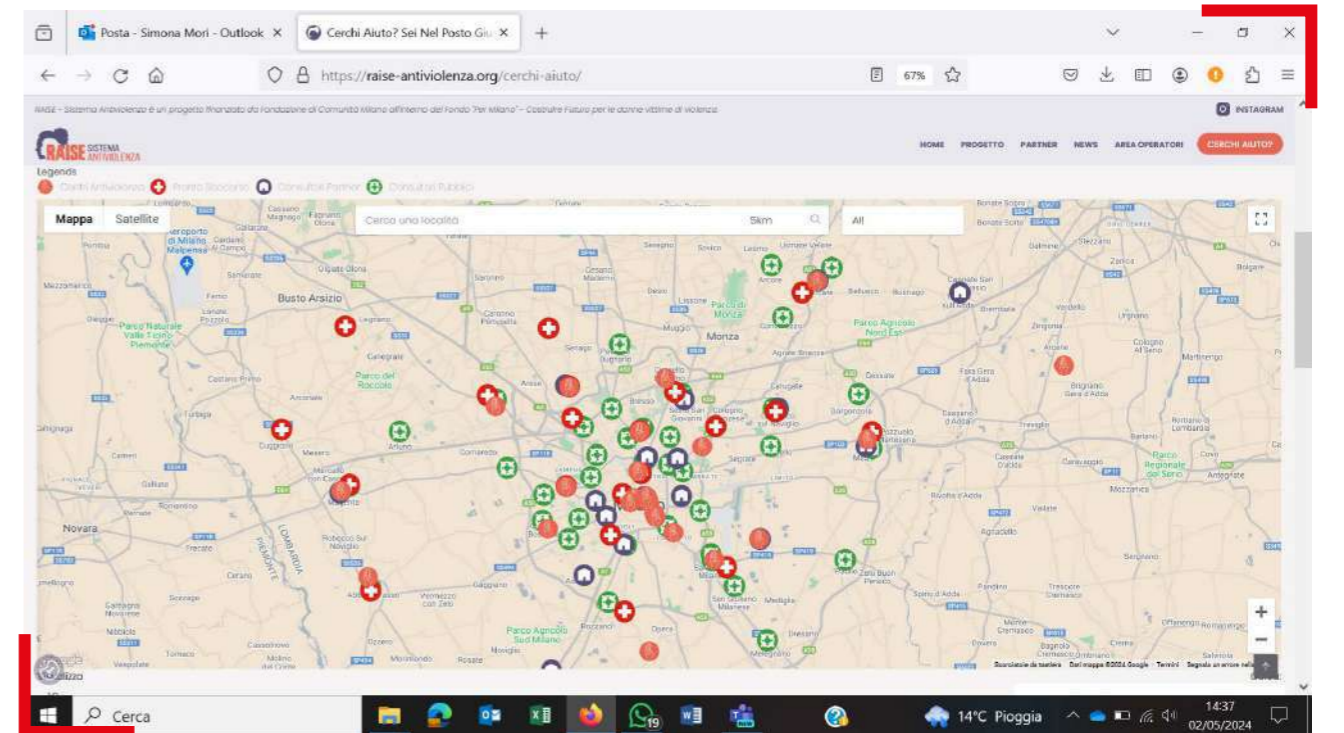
Posta - Simona Mori - Outlook ×
Cerchi Aiuto? Sei Nel Posto Giu ×
+

https://raise-antiviolenza.org/cerchi-aiuto/
67%

RAISE – Sistema Antiviolenza è un progetto finanziato da Fondazione di Comunità Milano all'interno del Fondo "Per Milano" – Costruire Futuro per le donne vittime di violenza

INSTAGRAM

RAISE SISTEMA ANTIVIOLENZA

HOME PROGETTO PARTNER NEWS AREA OPERATORI CERCHI AIUTO?

Legenda
Centri Antiviolenza Pronto Soccorso Consultori Partner Consultori Pubblici

Mappa Satellite
Cerca una località 5km All

Aeroporto di Milano Malpensa
Busto Arsizio
Parco Naturale Valle Ticino Piemonte
Legnano
Parco del Roccolo
Monza
Parco di Monza
Parco Agricolo Nord Est
Novara
Parco Agricolo Sud Milano
Magenta
Abbiategrasso
Rozzano
Opera
Segrate
Pioltello
Gorgonzola
Melzo
Paullo
San Donato Milanese
Sesto San Giovanni
Cologno Monzese
Vimodrone
Trezzo sull'Adda
Parco Regionale del Serio
Vimercate

+
−
Scorciatoie da tastiera Dati mappa ©2024 Google Termini Segnala un errore nella mappa

Cerca
14°C Pioggia
14:37
02/05/2024